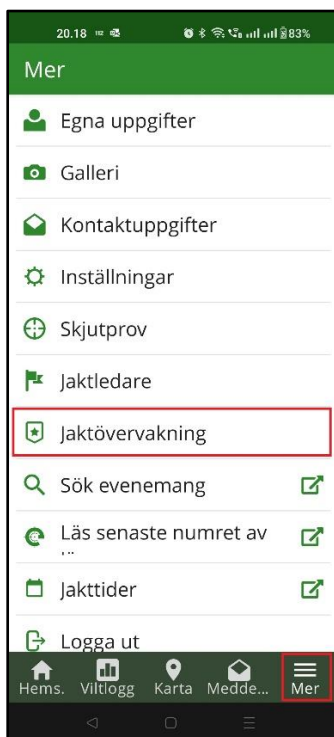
20.18

83%

Mer

Egna uppgifter

Galleri

Kontaktuppgifter

Inställningar

Skjutprov

Jaktledare

Jaktövervakning

Sök evenemang

Läs senaste numret av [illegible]

Jakttider

Logga ut

Hems. Viltlogg Karta Medde... Mer